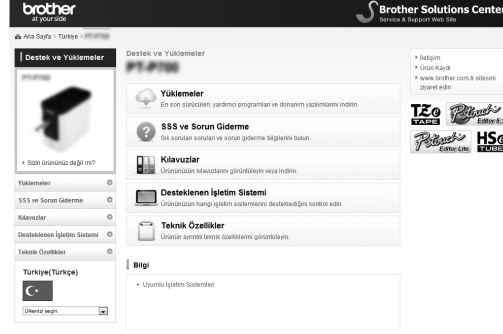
brother
at your side

Brother Solutions Center
Service & Support Web Site

Ana Sayfa > Türkiye > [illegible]

Destek ve Yüklemeler

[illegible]

Sizin ürününüz değil mi?

Yüklemeler
SSS ve Sorun Giderme
Kılavuzlar
Desteklenen İşletim Sistemi
Teknik Özellikler

Türkiye(Türkçe)

Ülkenizi seçin.

Destek ve Yüklemeler
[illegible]

Yüklemeler
En son sürücüleri, yardımcı programları ve donanım yazılımlarını indirin.

SSS ve Sorun Giderme
Sık sorulan soruları ve sorun giderme bilgilerini bulun.

Kılavuzlar
Ürününüzün kılavuzlarını görüntüleyin veya indirin.

Desteklenen İşletim Sistemi
Ürününüzün hangi işletim sistemlerini desteklediğini kontrol edin.

Teknik Özellikler
Ürünün ayrıntılı teknik özelliklerini görüntüleyin.

Bilgi

Uyumlu İşletim Sistemleri

İletişim
Ürün Kaydı
www.brother.com.tr sitesini ziyaret edin

TZe TAPE
P-touch Editor 5.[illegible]
P-touch Editor Lite
HSe TUBE